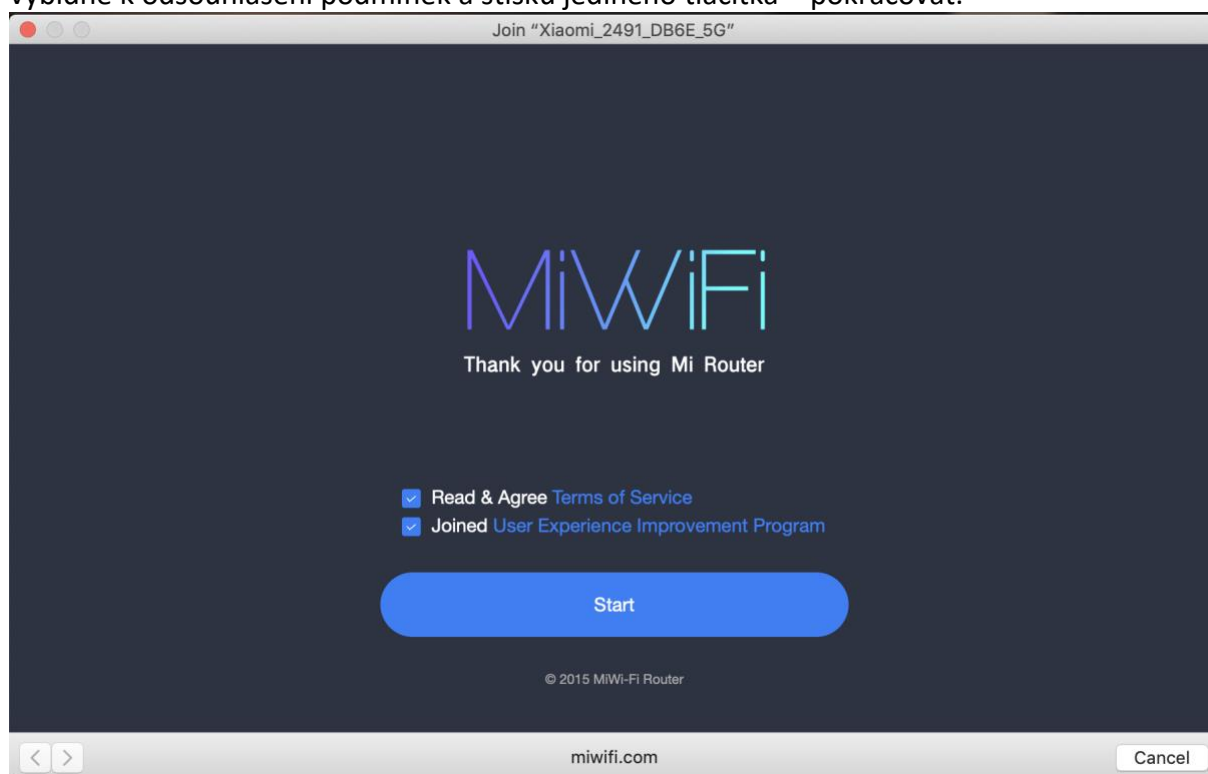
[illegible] k odsouhlasení podmínek a stisku jediného tlačítka – pokračovat.

Join "Xiaomi_2491_DB6E_5G"

MiWiFi

Thank you for using Mi Router

Read & Agree Terms of Service

Joined User Experience Improvement Program

Start

© 2015 MiWi-Fi Router

miwifi.com

Cancel